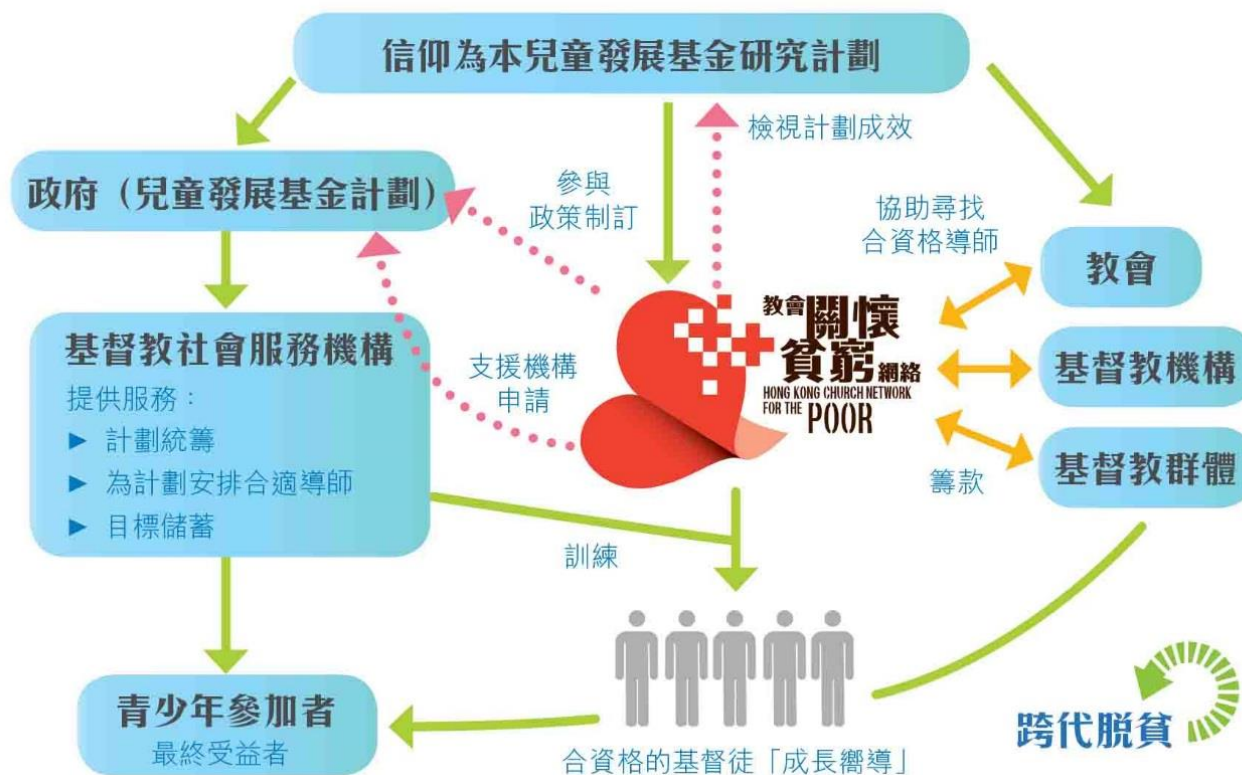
信仰為本兒童發展基金研究計劃

檢視計劃成效

政府（兒童發展基金計劃）

參與
政策制訂

協助尋找
合資格導師

教會

教會關懷貧窮網絡
HONG KONG CHURCH NETWORK FOR THE POOR

基督教社會服務機構
提供服務：
► 計劃統籌
► 為計劃安排合適導師
► 目標儲蓄

支援機構
申請

基督教機構

基督教群體

籌款

訓練

青少年參加者
最終受益者

合資格的基督徒「成長嚮導」

跨代脫貧